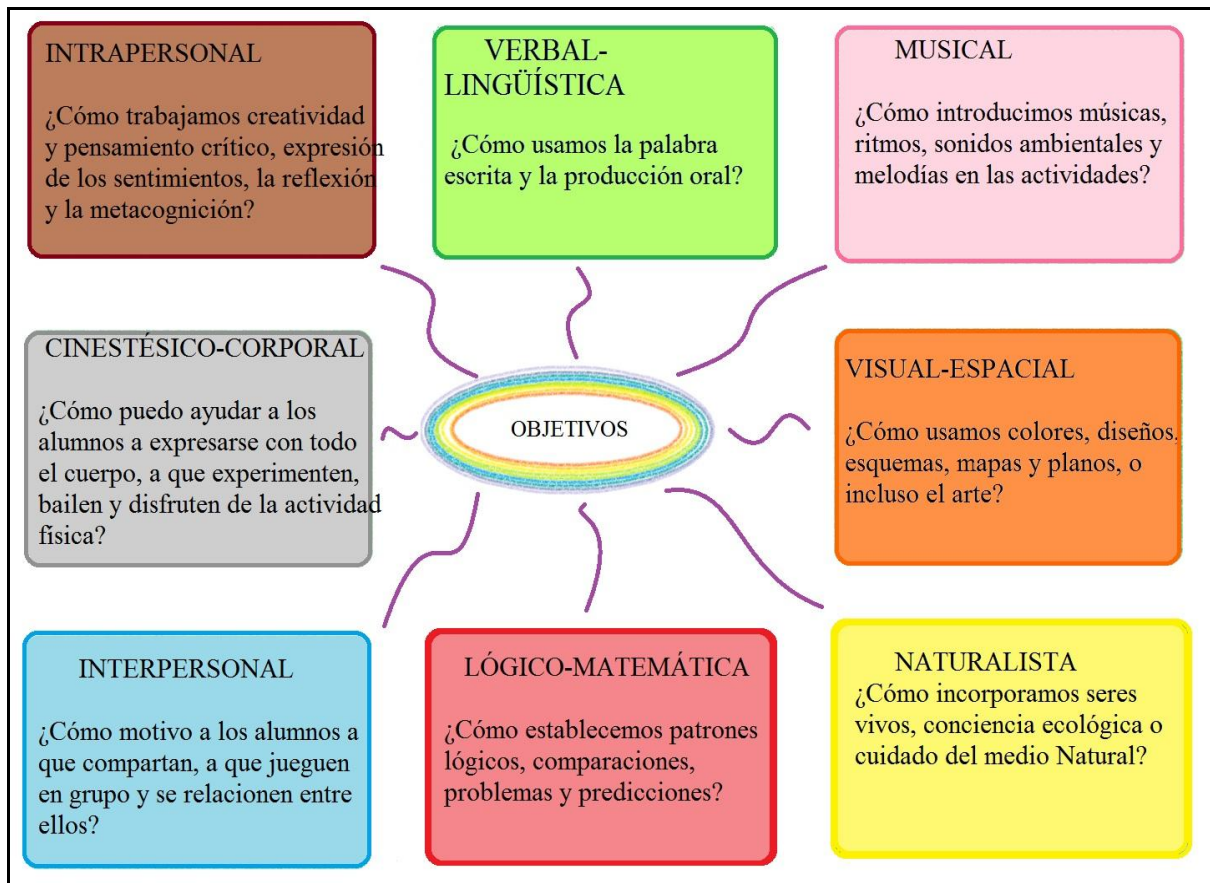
INTRAPERSONAL

¿Cómo trabajamos creatividad y pensamiento crítico, expresión de los sentimientos, la reflexión y la metacognición?

VERBAL-LINGÜÍSTICA

¿Cómo usamos la palabra escrita y la producción oral?

MUSICAL

¿Cómo introducimos músicas, ritmos, sonidos ambientales y melodías en las actividades?

CINESTÉSICO-CORPORAL

¿Cómo puedo ayudar a los alumnos a expresarse con todo el cuerpo, a que experimenten, bailen y disfruten de la actividad física?

OBJETIVOS

VISUAL-ESPACIAL

¿Cómo usamos colores, diseños, esquemas, mapas y planos, o incluso el arte?

INTERPERSONAL

¿Cómo motivo a los alumnos a que compartan, a que jueguen en grupo y se relacionen entre ellos?

LÓGICO-MATEMÁTICA

¿Cómo establecemos patrones lógicos, comparaciones, problemas y predicciones?

NATURALISTA

¿Cómo incorporamos seres vivos, conciencia ecológica o cuidado del medio Natural?